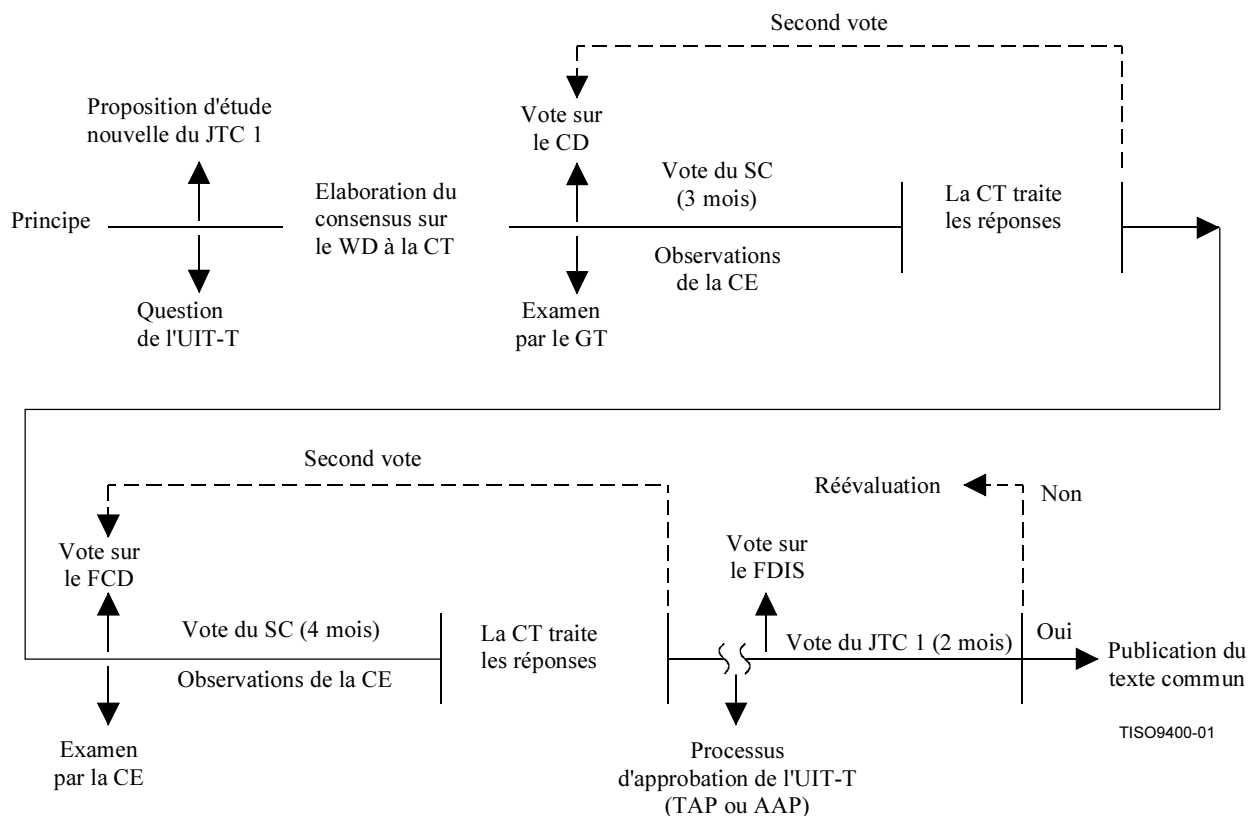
Second vote

Proposition d'étude nouvelle du JTC 1

Vote sur le CD

Principe

Elaboration du consensus sur le WD à la CT

Vote du SC (3 mois)

La CT traite les réponses

Observations de la CE

Question de l'UIT-T

Examen par le GT

Second vote

Réévaluation

Non

Vote sur le FCD

Vote sur le FDIS

Vote du SC (4 mois)

La CT traite les réponses

Vote du JTC 1 (2 mois)

Oui

Publication du texte commun

Observations de la CE

TISO9400-01

Examen par la CE

Processus d'approbation de l'UIT-T (TAP ou AAP)